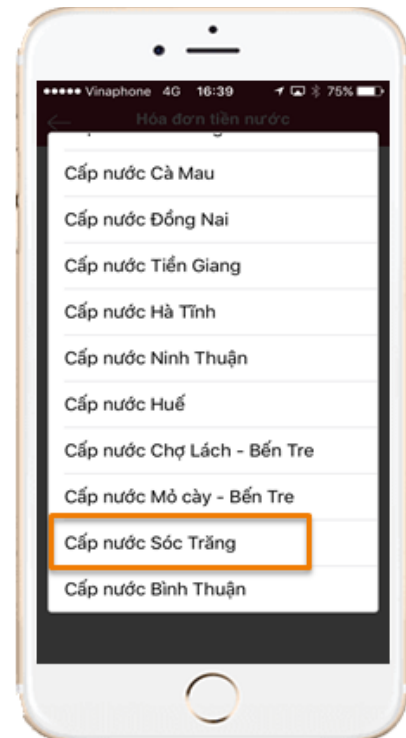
●●●●● Vinaphone 4G 16:39 75%

Hóa đơn tiền nước

Cấp nước Cà Mau

Cấp nước Đồng Nai

Cấp nước Tiền Giang

Cấp nước Hà Tĩnh

Cấp nước Ninh Thuận

Cấp nước Huế

Cấp nước Chợ Lách - Bến Tre

Cấp nước Mỏ cày - Bến Tre

Cấp nước Sóc Trăng

Cấp nước Bình Thuận